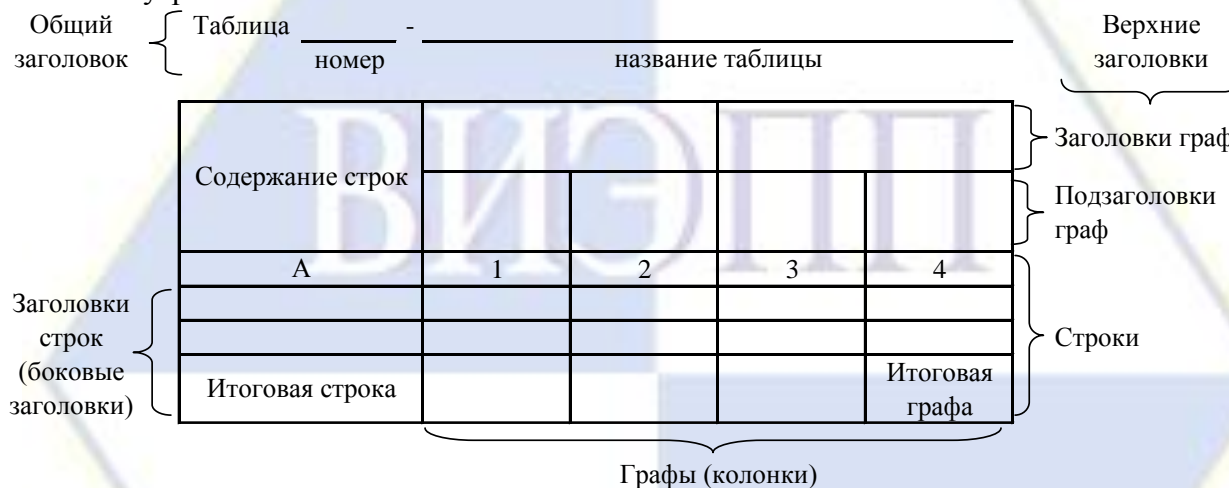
Общий заголовок

Таблица ______ - ______________________
номер название таблицы

Верхние заголовки

| Содержание строк | | | | |
|---|---|---|---|---|
| | | | | |
| А | 1 | 2 | 3 | 4 |
| | | | | |
| | | | | |
| Итоговая строка | | | | Итоговая графа |

Заголовки граф

Подзаголовки граф

Строки

Заголовки строк (боковые заголовки)

Графы (колонки)

ВИЭПП